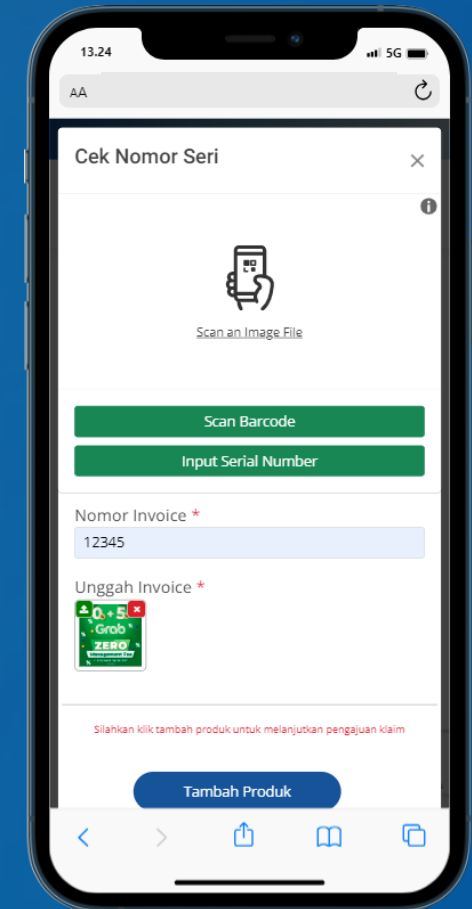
13.24

5G

AA

Cek Nomor Seri

×

Scan an Image File

Scan Barcode

Input Serial Number

Nomor Invoice *

12345

Unggah Invoice *

0+5 Grab ZERO

Silahkan klik tambah produk untuk melanjutkan pengajuan klaim

Tambah Produk